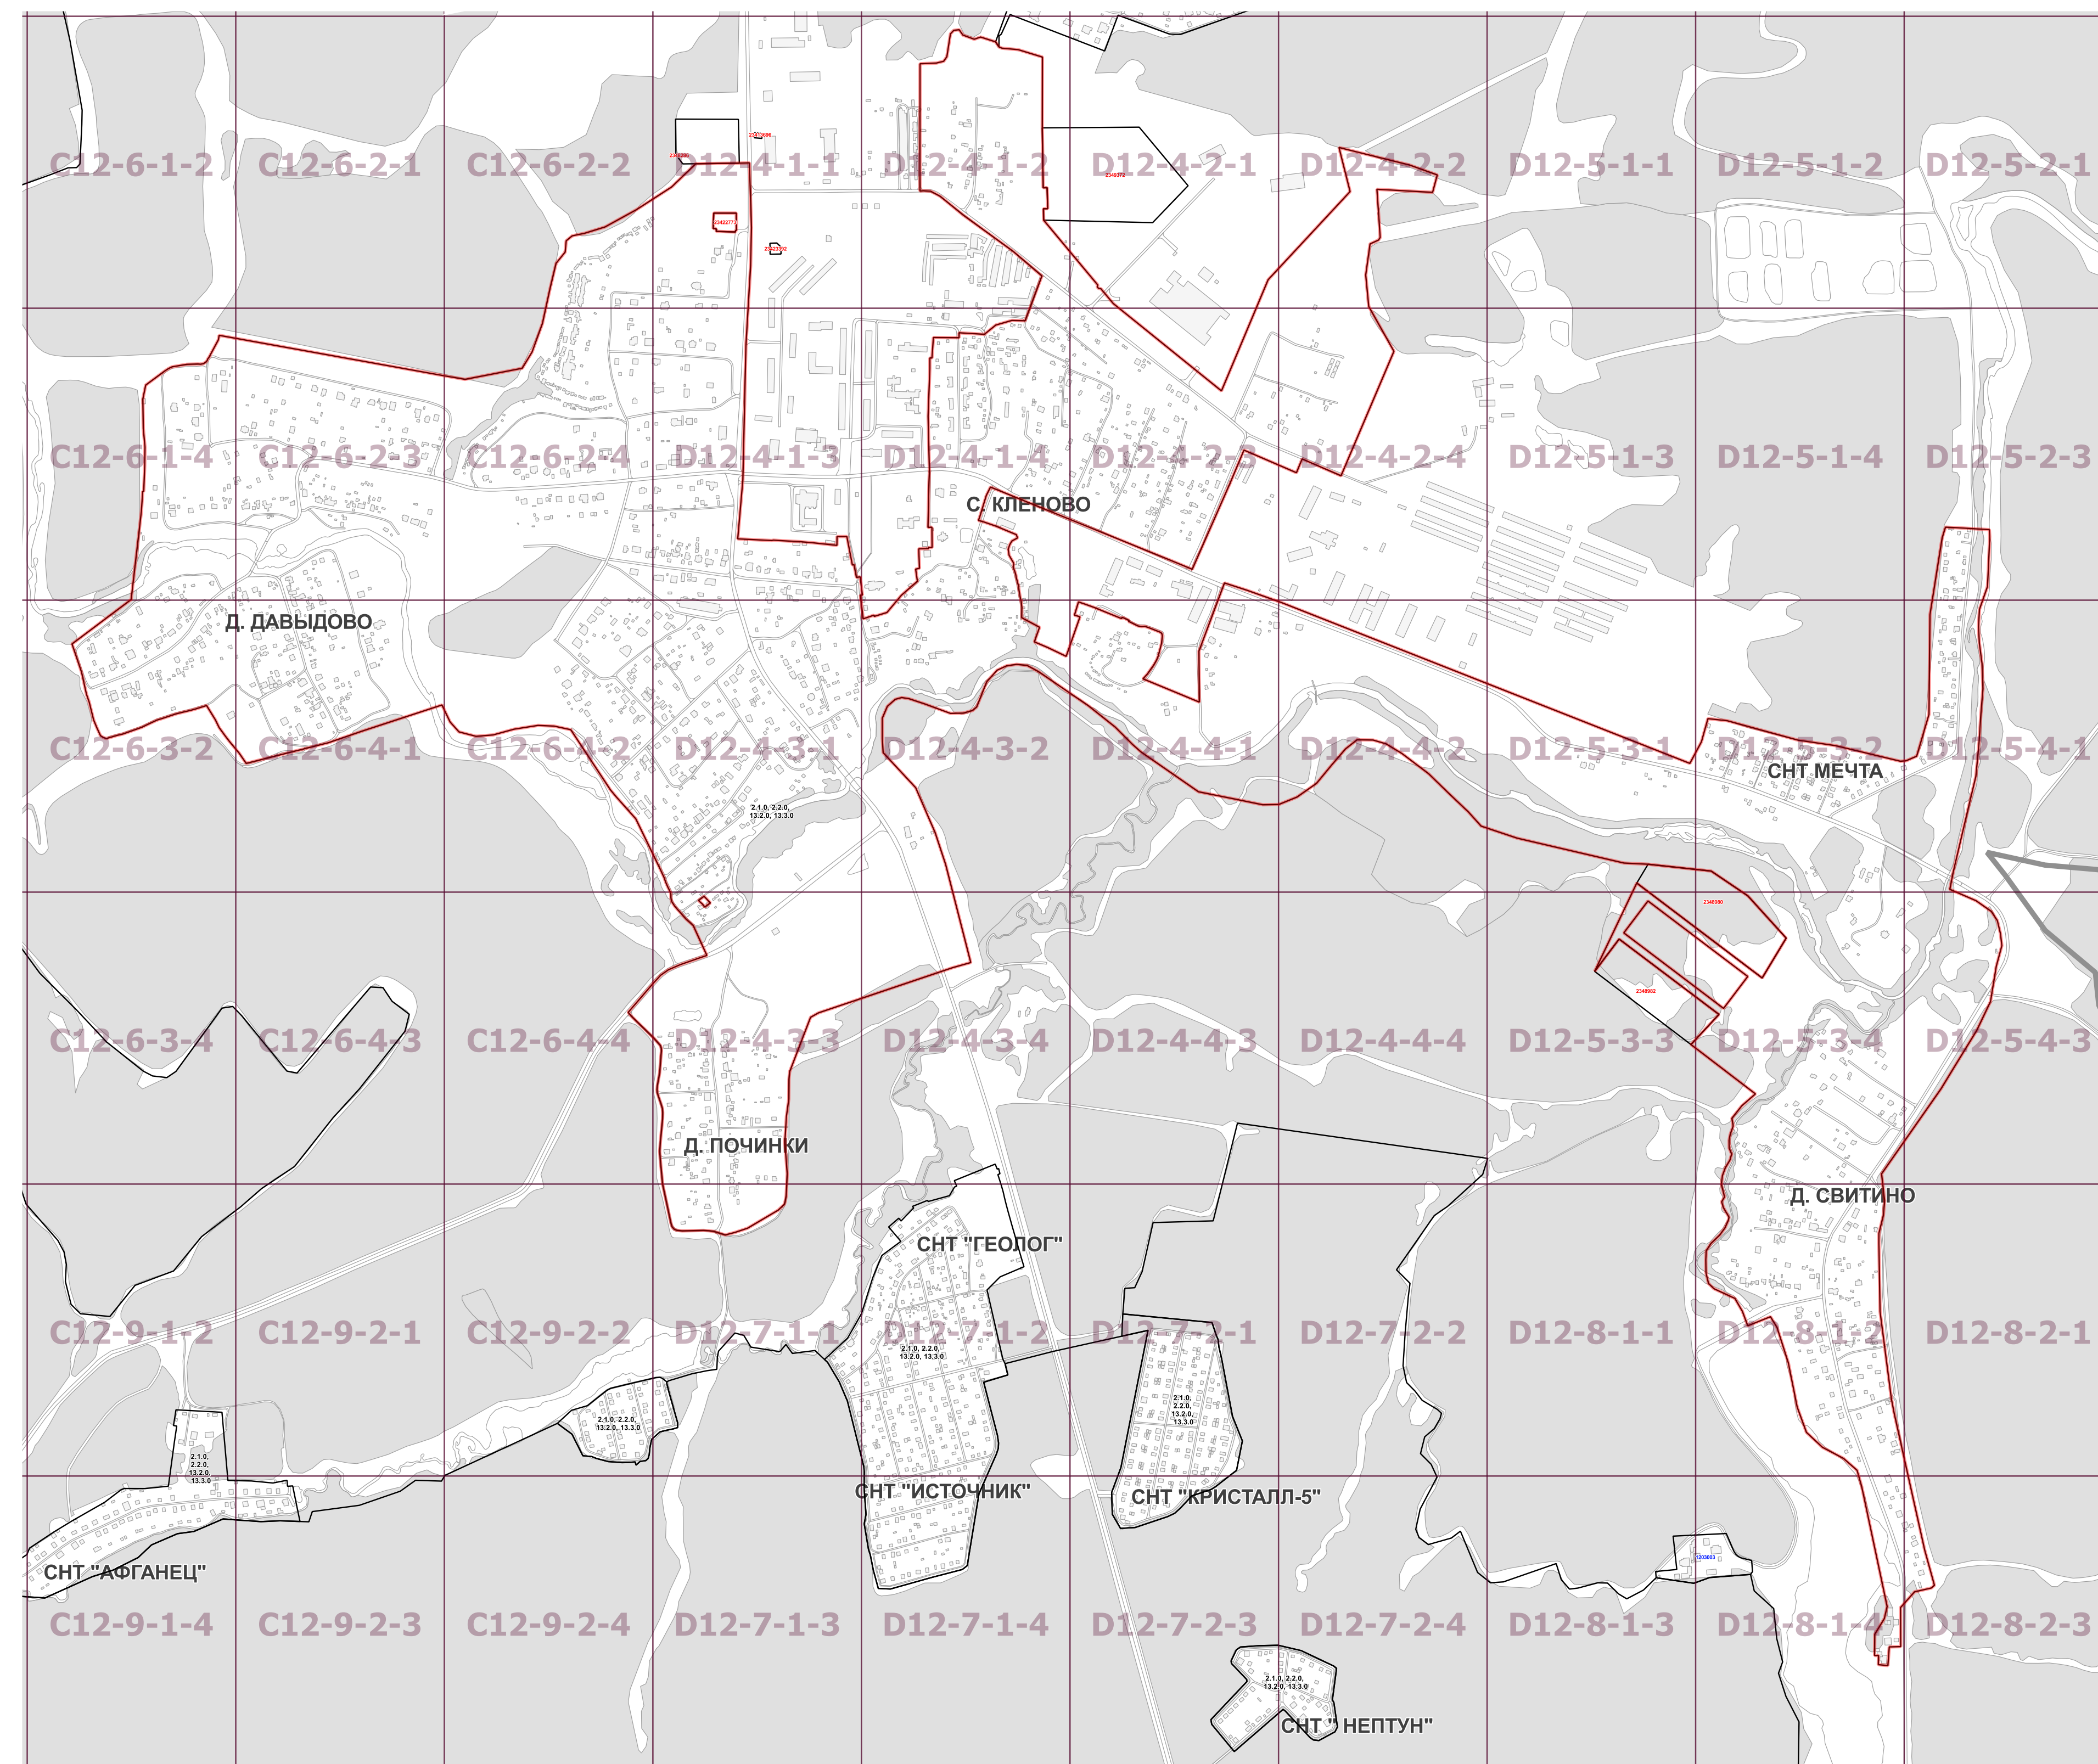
C12-6-1-2 C12-6-2-1 C12-6-2-2 D12-4-1-1 D12-4-1-2 D12-4-2-1 D12-4-2-2 D12-5-1-1 D12-5-1-2 D12-5-2-1

C12-6-1-4 C12-6-2-3 C12-6-2-4 D12-4-1-3 D12-4-1-4 D12-4-2-3 D12-4-2-4 D12-5-1-3 D12-5-1-4 D12-5-2-3

С. КЛЕНОВО

Д. ДАВЫДОВО

C12-6-3-2 C12-6-4-1 C12-6-4-2 D12-4-3-1 D12-4-3-2 D12-4-4-1 D12-4-4-2 D12-5-3-1 D12-5-3-2 D12-5-4-1

СНТ МЕЧТА

2.1.0, 2.2.0, 13.2.0, 13.3.0

C12-6-3-4 C12-6-4-3 C12-6-4-4 D12-4-3-3 D12-4-3-4 D12-4-4-3 D12-4-4-4 D12-5-3-3 D12-5-3-4 D12-5-4-3

Д. ПОЧИНКИ

Д. СВИТИНО

СНТ "ГЕОЛОГ"

C12-9-1-2 C12-9-2-1 C12-9-2-2 D12-7-1-1 D12-7-1-2 D12-7-2-1 D12-7-2-2 D12-8-1-1 D12-8-1-2 D12-8-2-1

2.1.0, 2.2.0, 13.2.0, 13.3.0

2.1.0, 2.2.0, 13.2.0, 13.3.0

2.1.0, 2.2.0, 13.2.0, 13.3.0

2.1.0, 2.2.0, 13.2.0, 13.3.0

СНТ "ИСТОЧНИК"

СНТ "КРИСТАЛЛ-5"

СНТ "АФГАНЕЦ"

C12-9-1-4 C12-9-2-3 C12-9-2-4 D12-7-1-3 D12-7-1-4 D12-7-2-3 D12-7-2-4 D12-8-1-3 D12-8-1-4 D12-8-2-3

2.1.0, 2.2.0, 13.2.0, 13.3.0

СНТ " НЕПТУН"